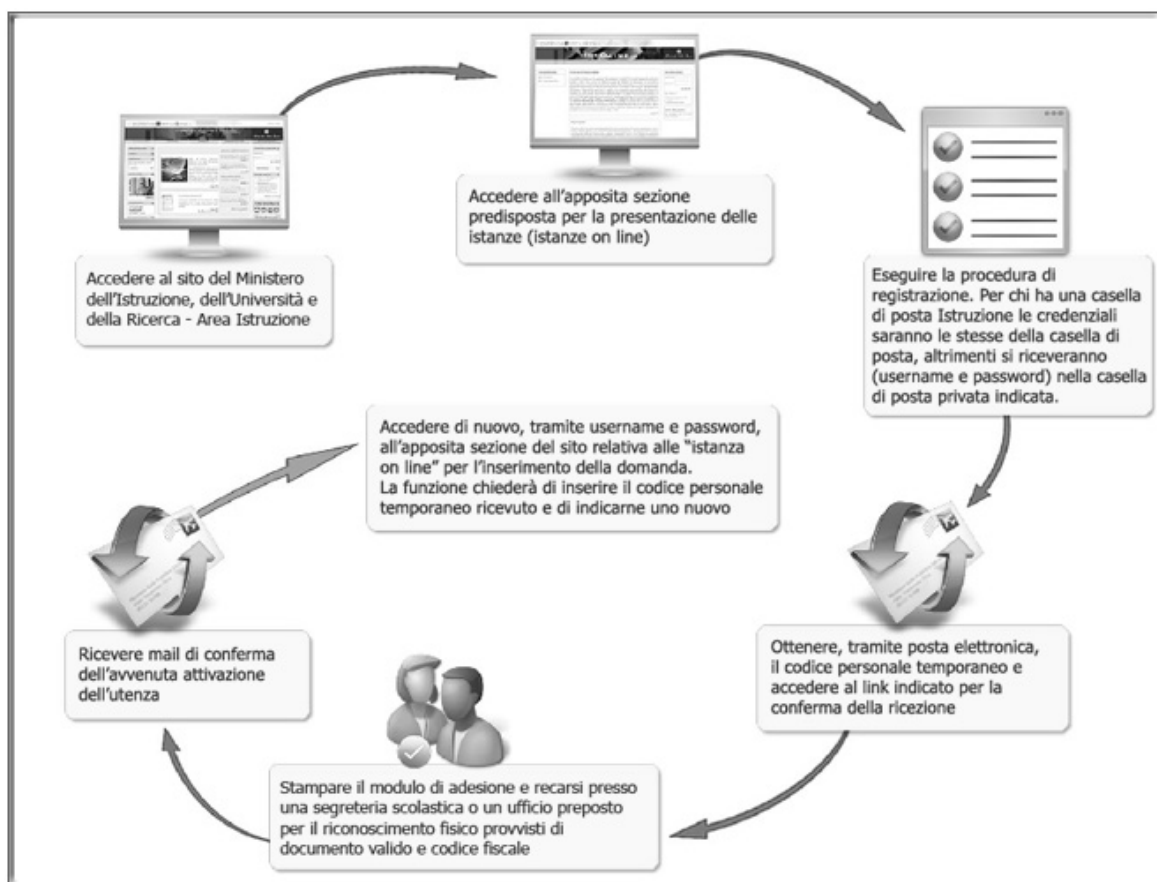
Accedere al sito del Ministero dell'Istruzione, dell'Università e della Ricerca - Area Istruzione

Accedere all'apposita sezione predisposta per la presentazione delle istanze (istanze on line)

Eseguire la procedura di registrazione. Per chi ha una casella di posta Istruzione le credenziali saranno le stesse della casella di posta, altrimenti si riceveranno (username e password) nella casella di posta privata indicata.

Ottenere, tramite posta elettronica, il codice personale temporaneo e accedere al link indicato per la conferma della ricezione

Stampare il modulo di adesione e recarsi presso una segreteria scolastica o un ufficio preposto per il riconoscimento fisico provvisti di documento valido e codice fiscale

Ricevere mail di conferma dell'avvenuta attivazione dell'utenza

Accedere di nuovo, tramite username e password, all'apposita sezione del sito relativa alle "istanza on line" per l'inserimento della domanda.
La funzione chiederà di inserire il codice personale temporaneo ricevuto e di indicarne uno nuovo